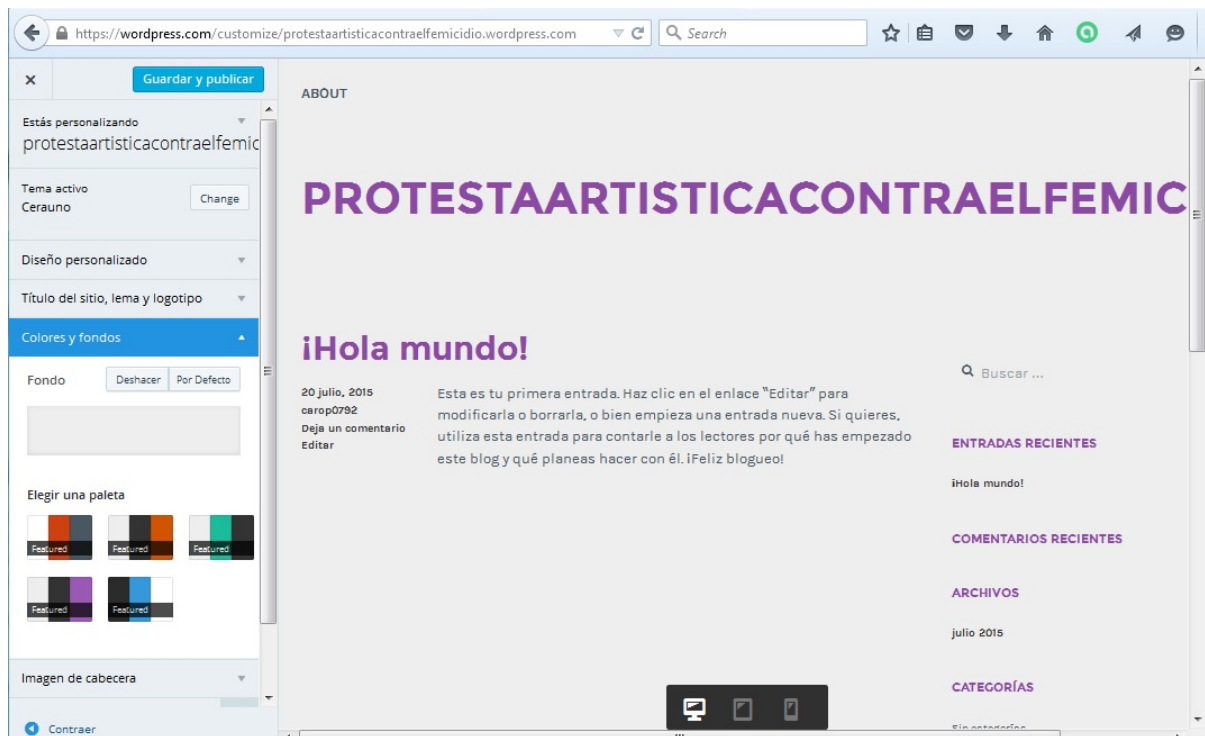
https://wordpress.com/customize/protestaartisticacontraelfemicidio.wordpress.com

Search

×

Guardar y publicar

Estás personalizando
protestaartisticacontraelfemic

Tema activo
Cerauno

Change

Diseño personalizado

Título del sitio, lema y logotipo

Colores y fondos

Fondo

Deshacer

Por Defecto

Elegir una paleta

Featured

Featured

Featured

Featured

Featured

Imagen de cabecera

Contraer

ABOUT

PROTESTAARTISTICACONTRAELFEMIC

¡Hola mundo!

20 julio, 2015
carop0792
Deja un comentario
Editar

Esta es tu primera entrada. Haz clic en el enlace "Editar" para modificarla o borrarla, o bien empieza una entrada nueva. Si quieres, utiliza esta entrada para contarle a los lectores por qué has empezado este blog y qué planeas hacer con él. ¡Feliz blogueo!

Buscar ...

ENTRADAS RECIENTES

¡Hola mundo!

COMENTARIOS RECIENTES

ARCHIVOS

julio 2015

CATEGORÍAS

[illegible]